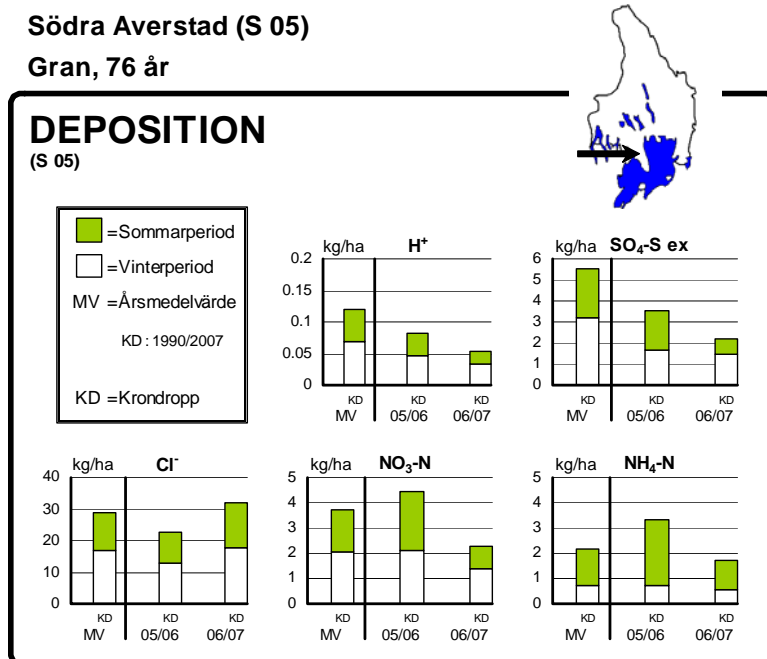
Södra Averstad (S 05)

Gran, 76 år

DEPOSITION
(S 05)

=Sommarperiod
=Vinterperiod
MV =Årsmedelvärde
KD : 1990/2007
KD =Krondropp

kg/ha $H^+$
0.2
0.15
0.1
0.05
0
KD MV
KD 05/06
KD 06/07

kg/ha $SO_4$-S ex
6
5
4
3
2
1
0
KD MV
KD 05/06
KD 06/07

kg/ha $Cl^-$
40
30
20
10
0
KD MV
KD 05/06
KD 06/07

kg/ha $NO_3$-N
5
4
3
2
1
0
KD MV
KD 05/06
KD 06/07

kg/ha $NH_4$-N
5
4
3
2
1
0
KD MV
KD 05/06
KD 06/07